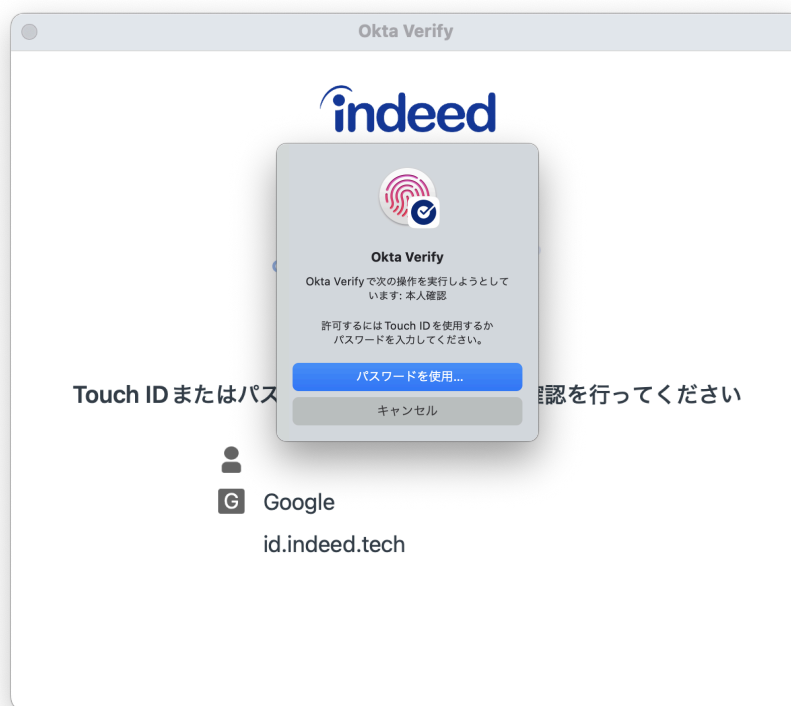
Okta Verify

indeed

Okta Verify

Okta Verify で次の操作を実行しようとしています: 本人確認

許可するには Touch ID を使用するかパスワードを入力してください。

パスワードを使用...

キャンセル

Touch ID またはパス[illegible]確認を行ってください

G Google

id.indeed.tech